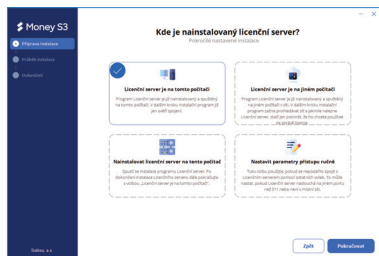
Money S3

Příprava instalace

Průběh instalace

Dokončení

Solitea, a.s.

Kde je nainstalovaný licenční server?

Pokročilé nastavení instalace

Licenční server je na tomto počítači

Program Licenční server je již nainstalovaný a spuštěný na tomto počítači. V dalším kroku instalátor programů jen ověří spojení.

Licenční server je na jiném počítači

Program Licenční server je již nainstalovaný a spuštěný na jiném počítači v síti. V dalším kroku instalátor programů zahájí prohledání sítě a pokud ho nalezne, stačí jen potvrdit. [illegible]

Nainstalovat licenční server na tomto počítači

Spustí se instalace programu Licenční server. Po dokončení instalace Licenčního serveru bude pokračovat s volbou „Licenční server je na tomto počítači".

Nastavit parametry přístupu ručně

Tuto volbu použijte, pokud se nepodaří spojit s Licenčním serverem pomocí jiné volby. Je třeba nastavit, pokud Licenční server naslouchá na jiném portu než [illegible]

Zpět

Pokračovat